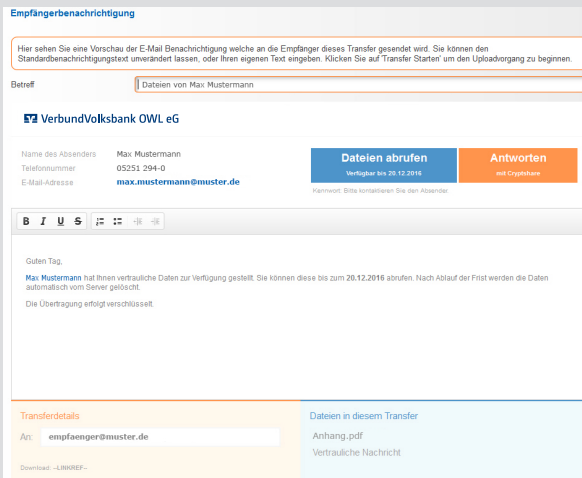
Empfängerbenachrichtigung

Hier sehen Sie eine Vorschau der E-Mail Benachrichtigung welche an die Empfänger dieses Transfer gesendet wird. Sie können den Standardbenachrichtigungstext unverändert lassen, oder Ihren eigenen Text eingeben. Klicken Sie auf 'Transfer Starten' um den Uploadvorgang zu beginnen.

Betreff Dateien von Max Mustermann

VerbundVolksbank OWL eG

Name des Absenders Max Mustermann
Telefonnummer 05251 294-0
E-Mail-Adresse max.mustermann@muster.de

Dateien abrufen
Verfügbar bis 20.12.2016

Antworten
mit Cryptshare

Kennwort: Bitte kontaktieren Sie den Absender.

B I U S

Guten Tag,

Max Mustermann hat Ihnen vertrauliche Daten zur Verfügung gestellt. Sie können diese bis zum 20.12.2016 abrufen. Nach Ablauf der Frist werden die Daten automatisch vom Server gelöscht.

Die Übertragung erfolgt verschlüsselt.

Transferdetails

An: empfaenger@muster.de

Download: --LINKREF--

Dateien in diesem Transfer

Anhang.pdf
Vertrauliche Nachricht